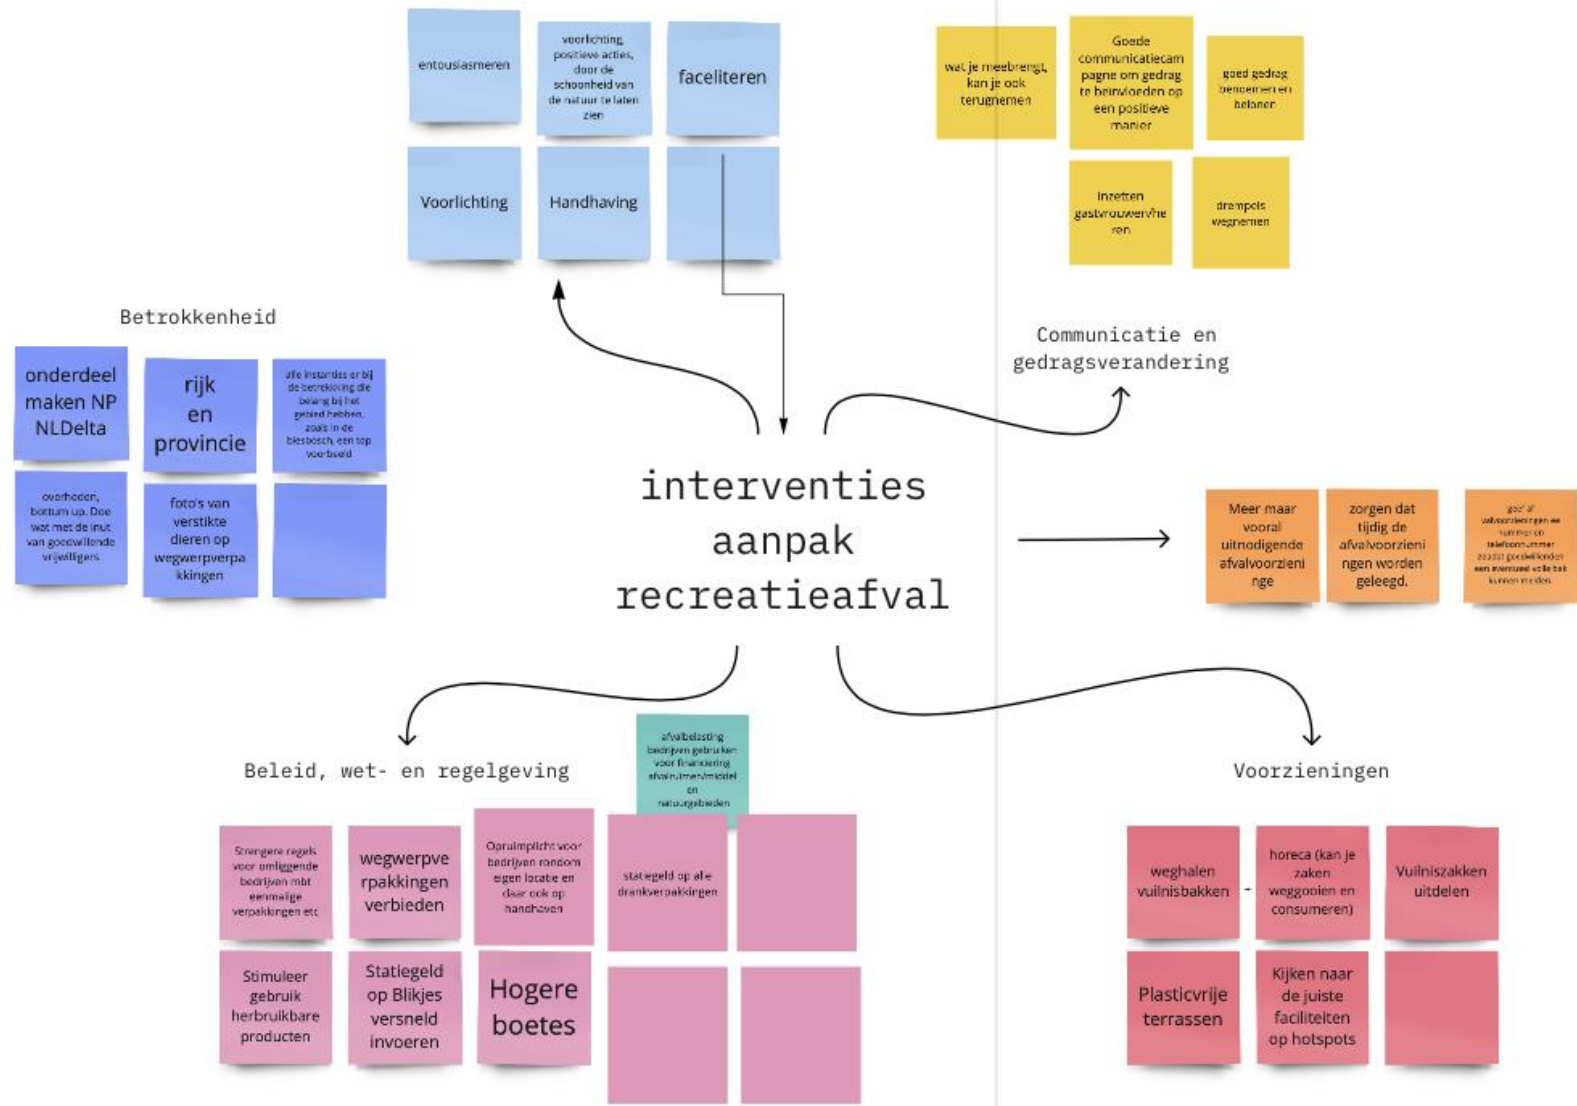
entousiasmeren

voorlichting, positieve acties, door de schoonheid van de natuur te laten zien

faceliteren

Voorlichting

Handhaving

wat je meebrengt, kan je ook terugnemen

Goede communicatiecampagne om gedrag te beinvloeden op een positieve manier

goed gedrag benoemen en belonen

Inzetten gastvrouwen/heren

drempels wegnemen

Betrokkenheid

onderdeel maken NP NLDelta

rijk en provincie

alle instanties er bij de betrekking die belang bij het gebied hebben, zoals in de biesbosch, een top voorbeeld

overheden, bottum up. Doe wat met de inut van goedwillende vrijwilligers

foto's van verstikte dieren op wegwerpverpakkingen

Communicatie en gedragsverandering

interventies aanpak recreatieafval

Meer maar vooral uitnodigende afvalvoorzieninge

zorgen dat tijdig de afvalvoorzieningen worden geleegd.

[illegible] afvalvoorzieningen een nummer om telefoonnummer zodat goedwillenden een eventueel volle bak kunnen melden.

afvalbelasting bedrijven gebruiken voor financiering afvalruimen/middel en natuurgebieden

Beleid, wet- en regelgeving

Voorzieningen

Strengere regels voor omliggende bedrijven mbt eenmalige verpakkingen etc

wegwerpverpakkingen verbieden

Opruimplicht voor bedrijven rondom eigen locatie en daar ook op handhaven

statiegeld op alle drankverpakkingen

Stimuleer gebruik herbruikbare producten

Statiegeld op Blikjes versneld invoeren

Hogere boetes

weghalen vuilnisbakken

horeca (kan je zaken weggooien en consumeren)

Vuilniszakken uitdelen

Plasticvrije terrassen

Kijken naar de juiste faciliteiten op hotspots